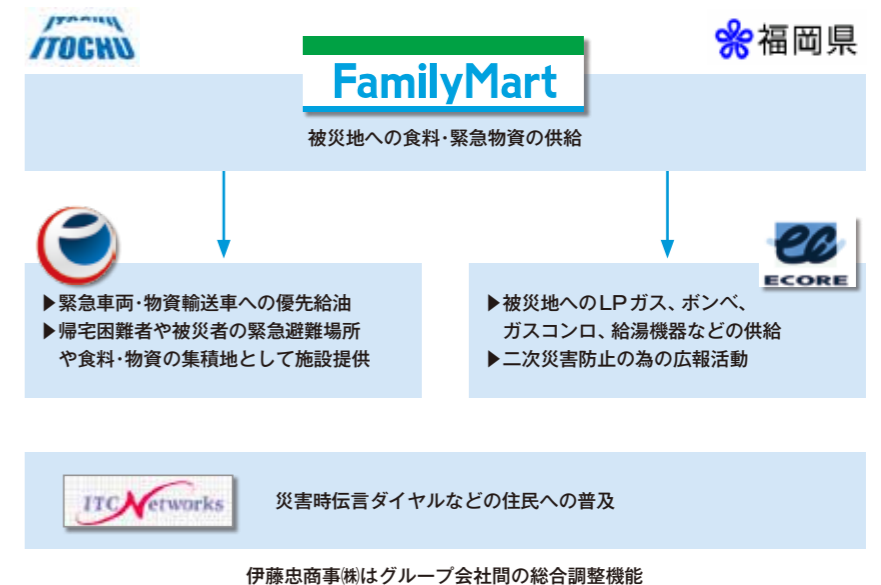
ITOCHU

福岡県

FamilyMart

被災地への食料･緊急物資の供給

▶緊急車両･物資輸送車への優先給油
▶帰宅困難者や被災者の緊急避難場所や食料･物資の集積地として施設提供

ECORE

▶被災地へのLPガス、ボンベ、ガスコンロ、給湯機器などの供給
▶二次災害防止の為の広報活動

ITC Networks

災害時伝言ダイヤルなどの住民への普及

伊藤忠商事㈱はグループ会社間の総合調整機能